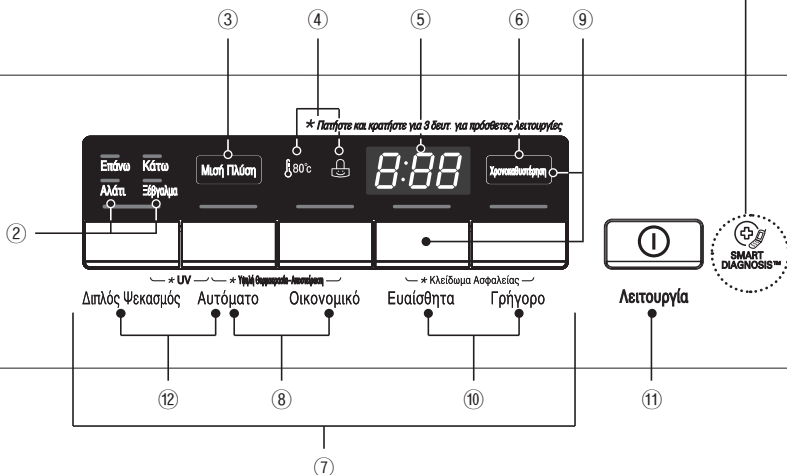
③ ④ ⑤ ⑥ ⑨

* Πατήστε και κρατήστε για 3 δευτ. για πρόσθετες λειτουργίες

Επάνω Κάτω
Αλάτι Ξέβγαλμα

Μισή Πλύση

80°c

8:88

Χρονοκαθυστέρηση

②

SMART DIAGNOSIS™

* UV
* Υψηλή Θερμοκρασία - Αποστείρωση
* Κλείδωμα Ασφαλείας

Διπλός Ψεκασμός Αυτόματο Οικονομικό Ευαίσθητα Γρήγορο

Λειτουργία

⑫ ⑧ ⑩ ⑪

⑦